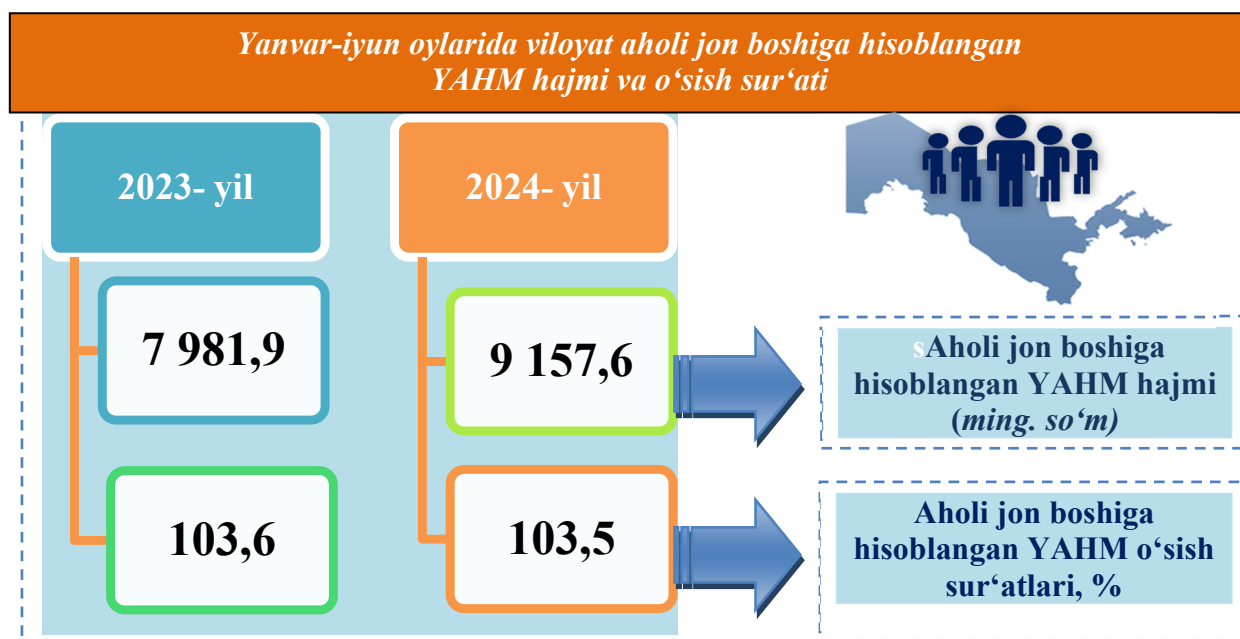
Yanvar-iyun oylarida viloyat aholi jon boshiga hisoblangan YAHM hajmi va o‘sish sur‘ati

2023- yil

2024- yil

7 981,9

9 157,6

sAholi jon boshiga hisoblangan YAHM hajmi (ming. so‘m)

103,6

103,5

Aholi jon boshiga hisoblangan YAHM o‘sish sur‘atlari, %